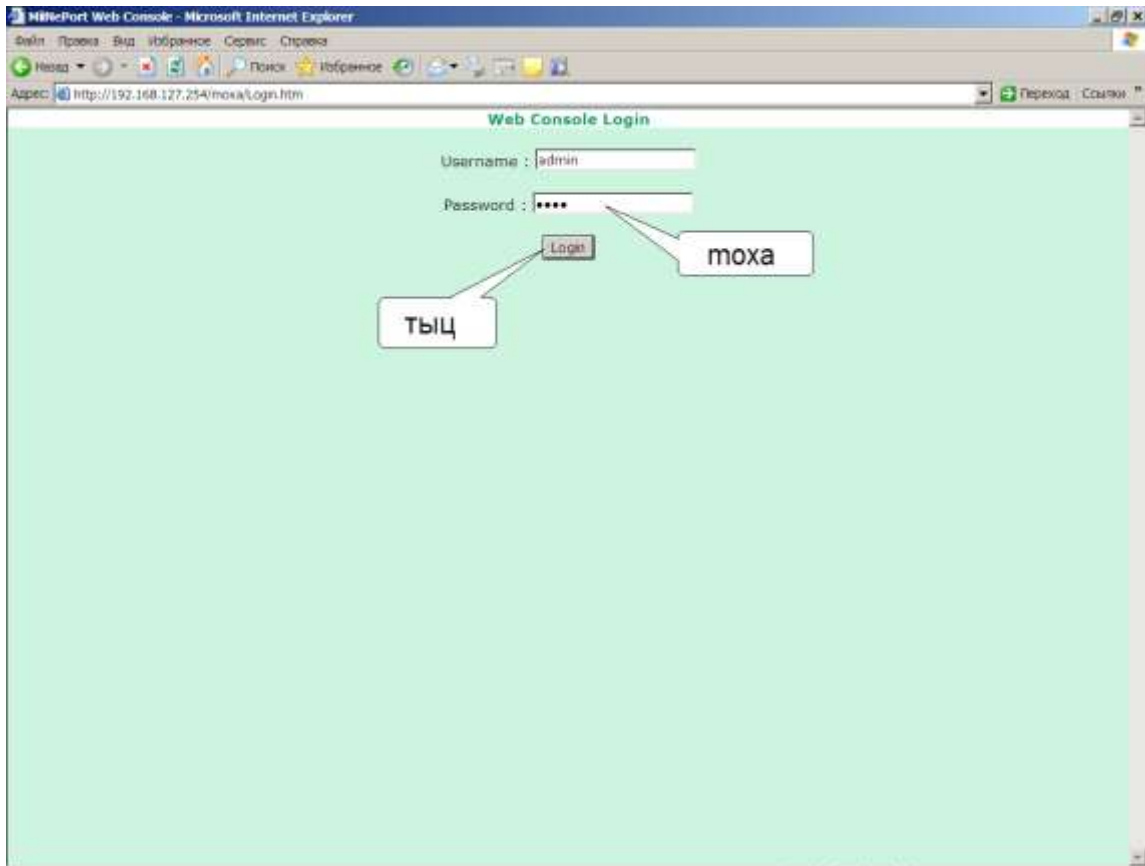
MiiNePort Web Console - Microsoft Internet Explorer

Файл Правка Вид Избранное Сервис Справка

Назад Поиск Избранное

Адрес http://192.168.127.254/moxa/Login.htm

Переход Ссылки

Web Console Login

Username : admin

Password : ••••

Login

moxa

тыц